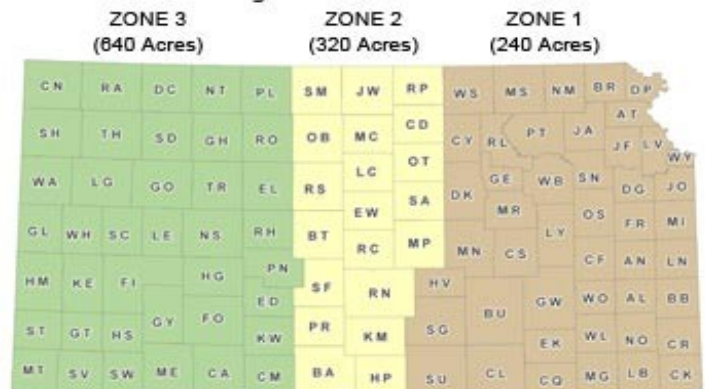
ZONE 3
(640 Acres)

ZONE 2
(320 Acres)

ZONE 1
(240 Acres)

CN RA DC NT PL SM JW RP WS MS NM BR DP
SH TH SD GH RO OB MC CD CY RL PT JA AT JF LV WY
WA LG GO TR EL RS LC OT GE WB SN DG JO
EW SA DK MR OS FR MI
GL WH SC LE NS RH BT RC MP MN CS LY
HM KE FI HG PN CF AN LN
ED SF RN HV GW WO AL BB
ST GT HS GY FO KW PR KM SG BU EK WL NO CR
MT SV SW ME CA CM BA HP SU CL CQ MG LB CK